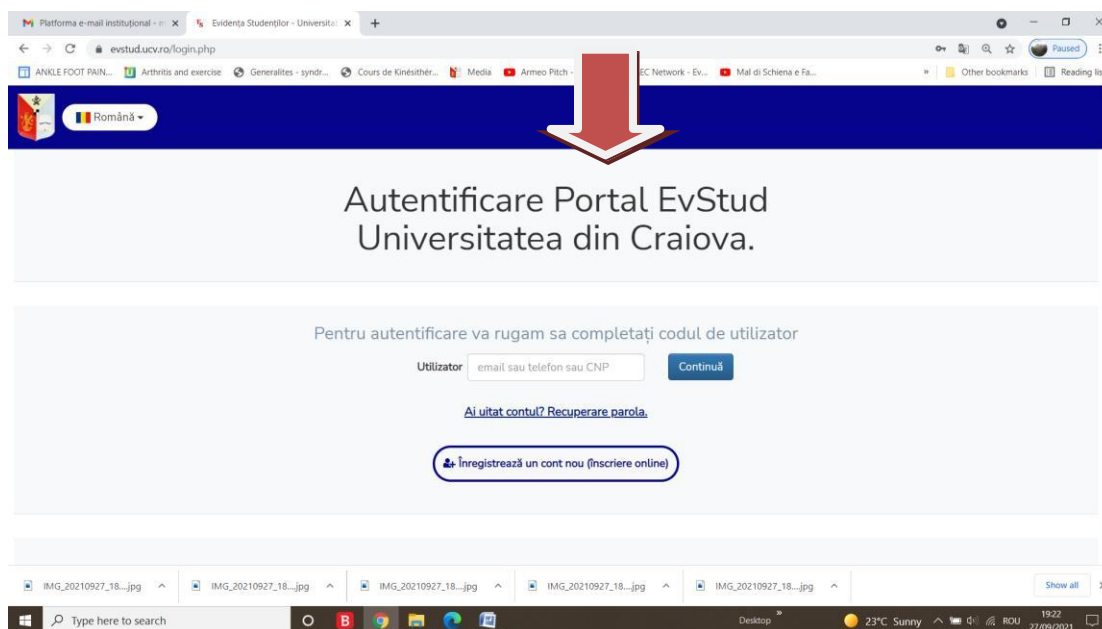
Platforma e-mail instituțional - × Evidența Studenților - Universita × +

evstud.ucv.ro/login.php

Paused

ANKLE FOOT PAIN... Arthritis and exercise Generalites - syndr... Cours de Kinésithér... Media Armeo Pitch - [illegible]EC Network - Ev... Mal di Schiena e Fa... » Other bookmarks Reading lis

Română

Autentificare Portal EvStud Universitatea din Craiova.

Pentru autentificare va rugam sa completați codul de utilizator

Utilizator email sau telefon sau CNP Continuă

Ai uitat contul? Recuperare parola.

Înregistrează un cont nou (înscriere online)

IMG_20210927_18....jpg IMG_20210927_18....jpg IMG_20210927_18....jpg IMG_20210927_18....jpg IMG_20210927_18....jpg Show all

Type here to search

Desktop 23°C Sunny ROU 19:22 27/09/2021